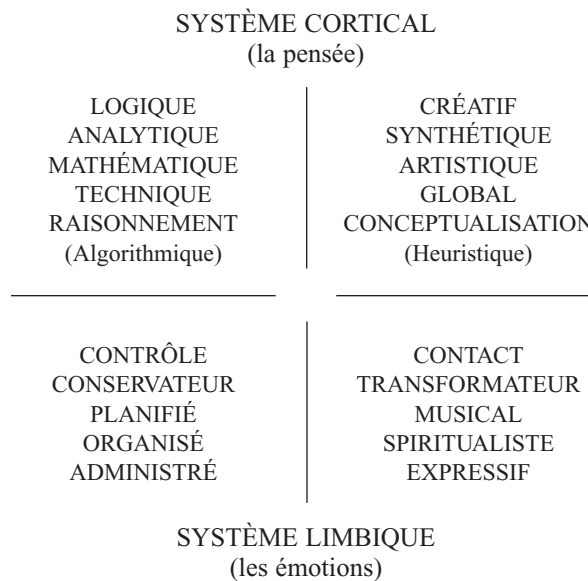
SYSTÈME CORTICAL
(la pensée)

LOGIQUE
ANALYTIQUE
MATHÉMATIQUE
TECHNIQUE
RAISONNEMENT
(Algorithmique)

CRÉATIF
SYNTHÉTIQUE
ARTISTIQUE
GLOBAL
CONCEPTUALISATION
(Heuristique)

CONTRÔLE
CONSERVATEUR
PLANIFIÉ
ORGANISÉ
ADMINISTRÉ

CONTACT
TRANSFORMATEUR
MUSICAL
SPIRITUALISTE
EXPRESSIF

SYSTÈME LIMBIQUE
(les émotions)